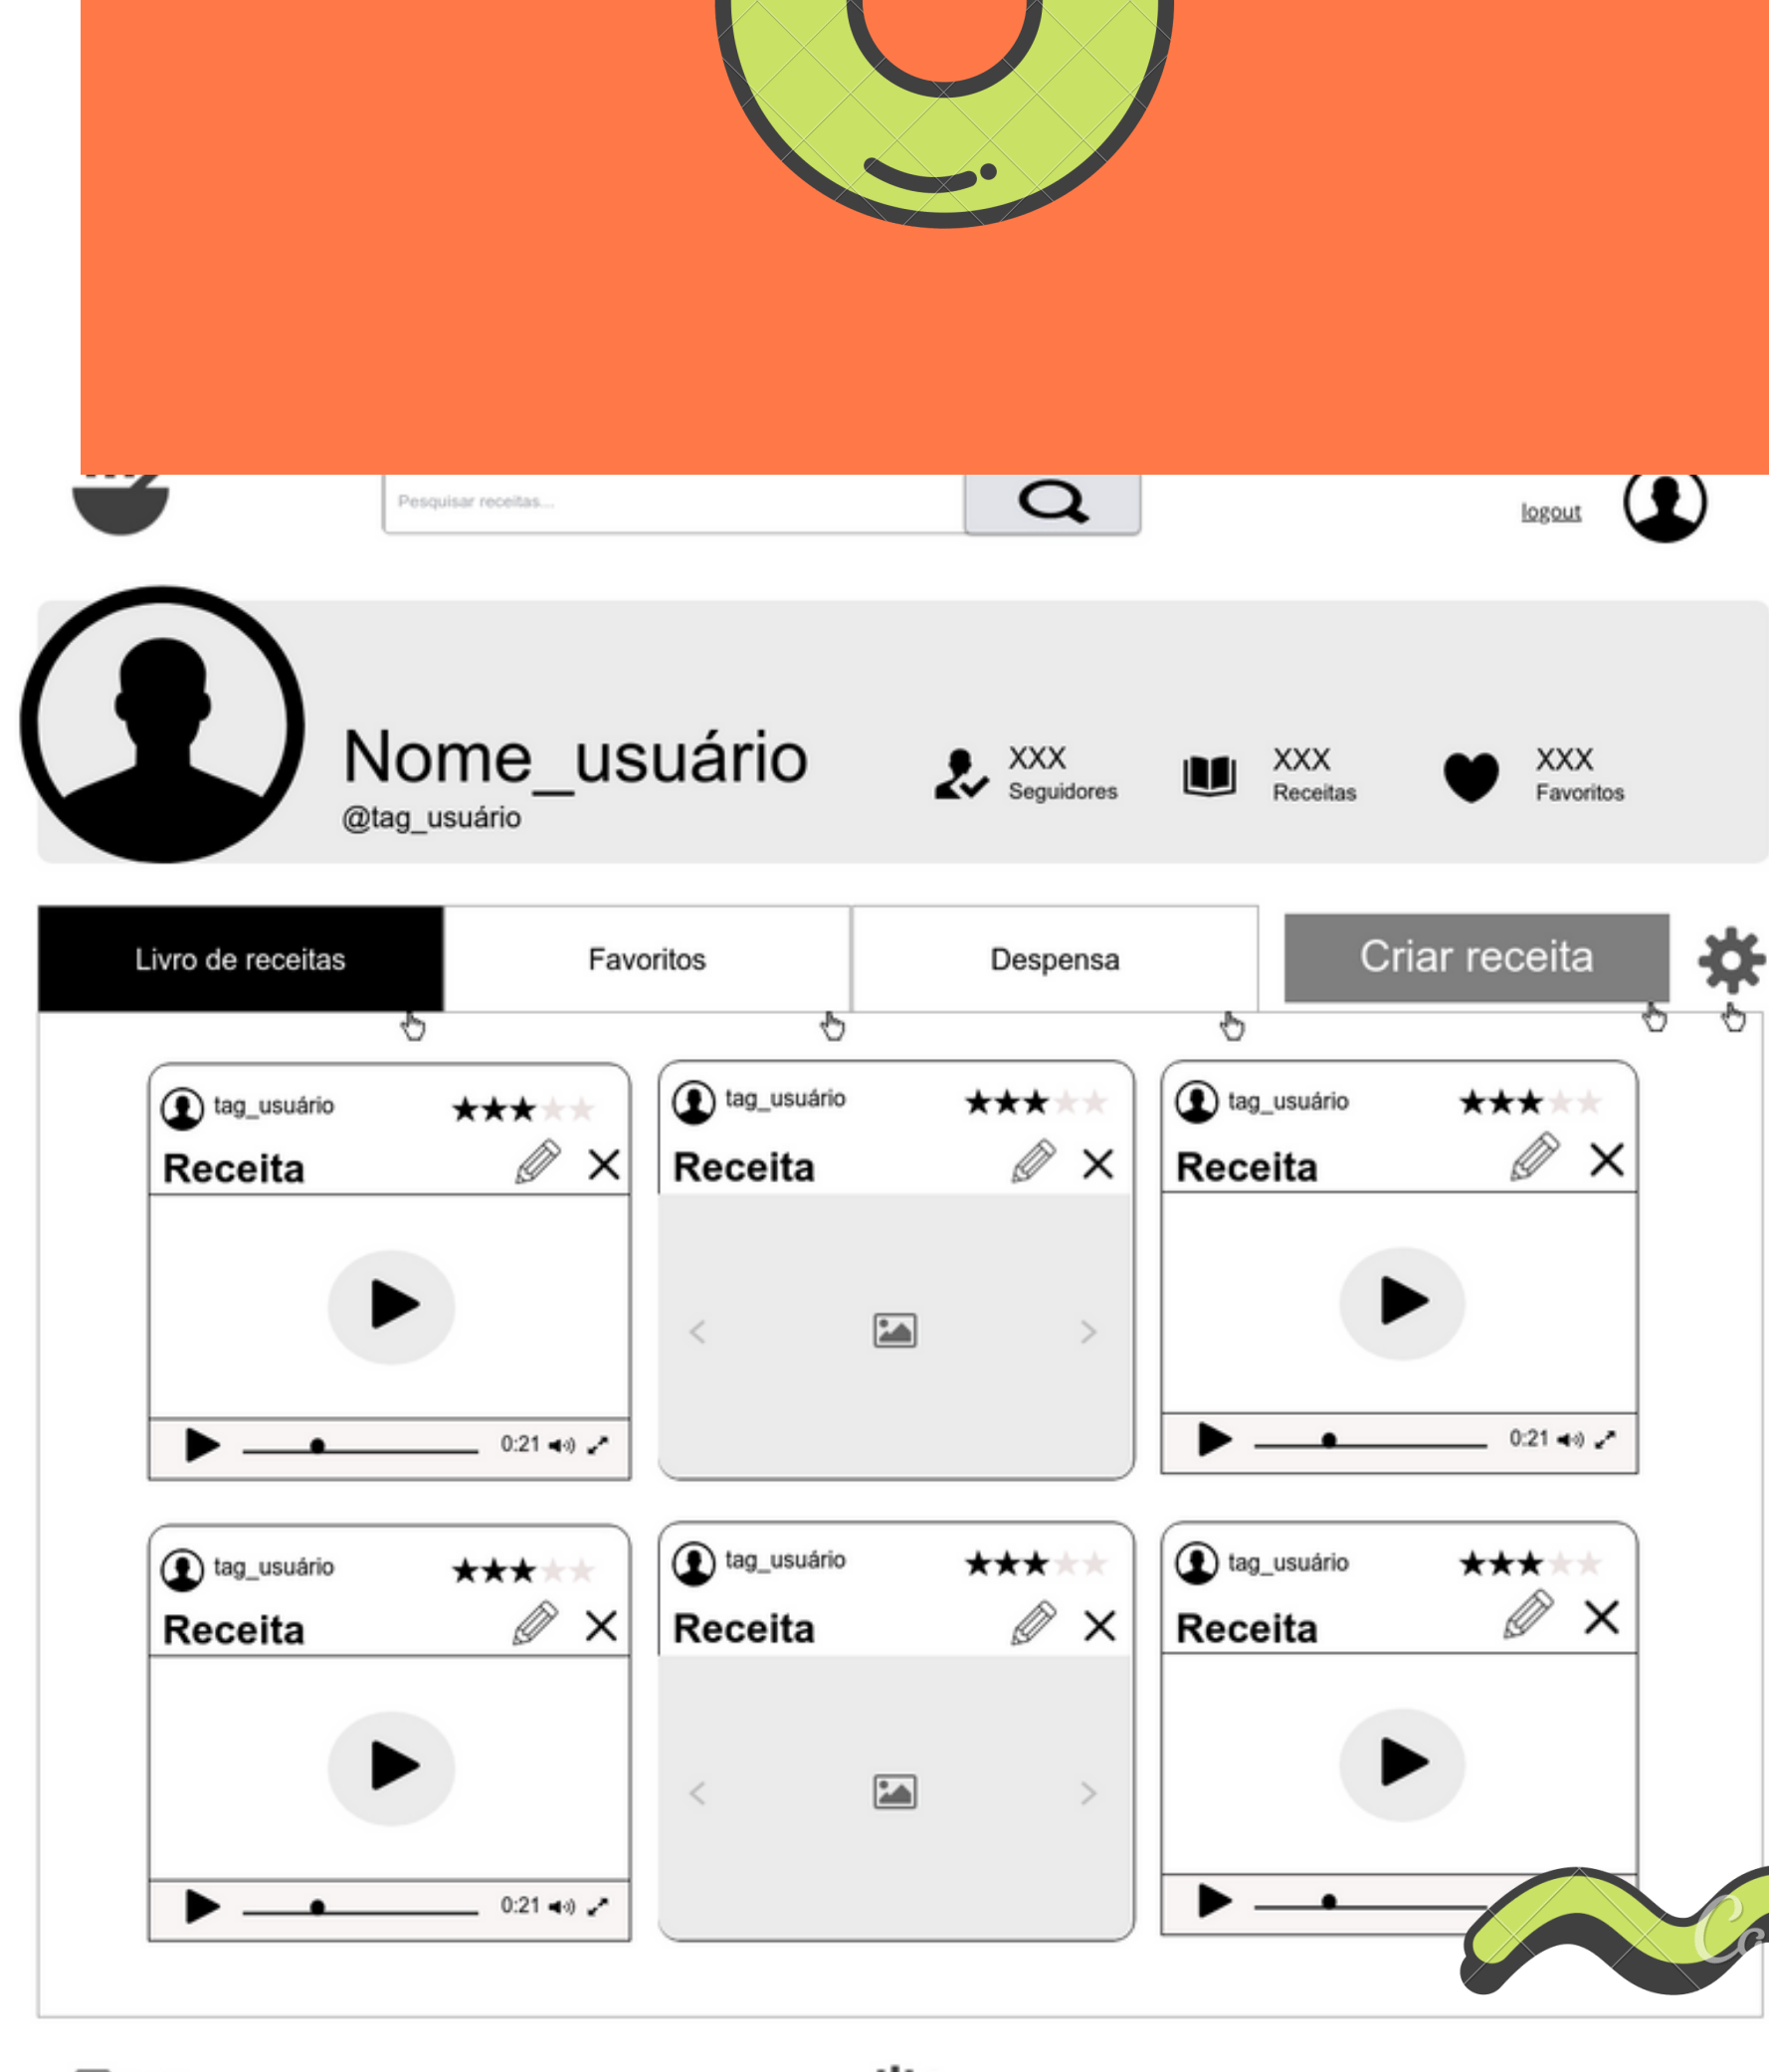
Pesquisar receitas...

logout

Nome_usuário
@tag_usuário

XXX
Seguidores

XXX
Receitas

XXX
Favoritos

Livro de receitas

Favoritos

Despensa

Criar receita

tag_usuário
Receita

0:21

tag_usuário
Receita

tag_usuário
Receita

0:21

tag_usuário
Receita

0:21

tag_usuário
Receita

tag_usuário
Receita

Co